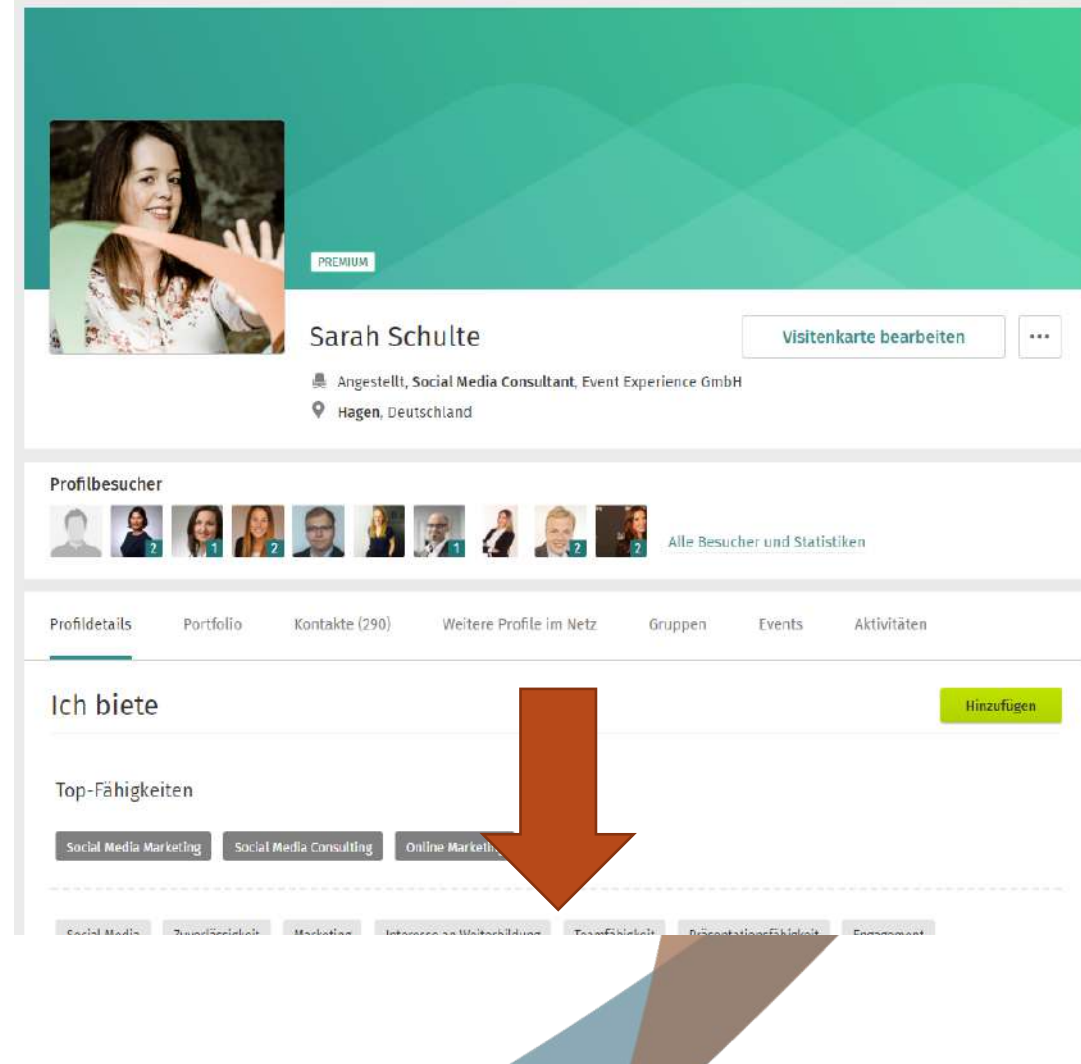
PREMIUM

Sarah Schulte

Visitenkarte bearbeiten

...

Angestellt, Social Media Consultant, Event Experience GmbH

Hagen, Deutschland

Profilbesucher

2 1 2 1 2 2

Alle Besucher und Statistiken

Profildetails Portfolio Kontakte (290) Weitere Profile im Netz Gruppen Events Aktivitäten

Ich biete

Hinzufügen

Top-Fähigkeiten

Social Media Marketing Social Media Consulting Online Marketing

Social Media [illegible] Marketing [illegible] Teamfähigkeit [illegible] Engagement